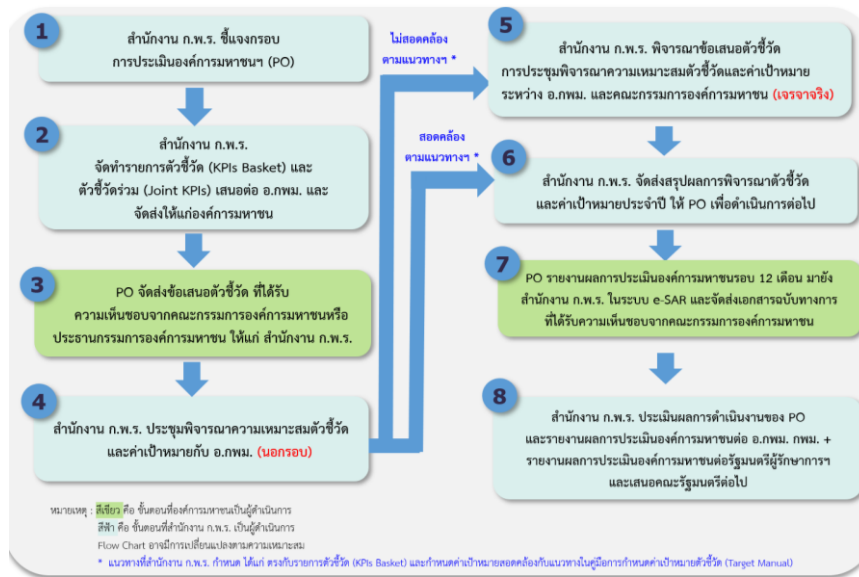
1
สำนักงาน ก.พ.ร. ชี้แจงกรอบการประเมินองค์การมหาชนฯ (PO)

2
สำนักงาน ก.พ.ร. จัดทำรายการตัวชี้วัด (KPIs Basket) และตัวชี้วัดร่วม (Joint KPIs) เสนอต่อ อ.กพม. และจัดส่งให้แก่องค์การมหาชน

3
PO จัดส่งข้อเสนอตัวชี้วัด ที่ได้รับความเห็นชอบจากคณะกรรมการองค์การมหาชนหรือประธานกรรมการองค์การมหาชน ให้แก่ สำนักงาน ก.พ.ร.

4
สำนักงาน ก.พ.ร. ประชุมพิจารณาความเหมาะสมตัวชี้วัดและค่าเป้าหมายกับ อ.กพม. (นอกรอบ)

ไม่สอดคล้องตามแนวทางฯ *

สอดคล้องตามแนวทางฯ *

5
สำนักงาน ก.พ.ร. พิจารณาข้อเสนอตัวชี้วัด การประชุมพิจารณาความเหมาะสมตัวชี้วัดและค่าเป้าหมาย ระหว่าง อ.กพม. และคณะกรรมการองค์การมหาชน (เจรจาจริง)

6
สำนักงาน ก.พ.ร. จัดส่งสรุปผลการพิจารณาตัวชี้วัดและค่าเป้าหมายประจำปี ให้ PO เพื่อดำเนินการต่อไป

7
PO รายงานผลการประเมินองค์การมหาชนรอบ 12 เดือน มายังสำนักงาน ก.พ.ร. ในระบบ e-SAR และจัดส่งเอกสารฉบับทางการที่ได้รับความเห็นชอบจากคณะกรรมการองค์การมหาชน

8
สำนักงาน ก.พ.ร. ประเมินผลการดำเนินงานของ PO และรายงานผลการประเมินองค์การมหาชนต่อ อ.กพม. กพม. + รายงานผลการประเมินองค์การมหาชนต่อรัฐมนตรีผู้รักษาการฯ และเสนอคณะรัฐมนตรีต่อไป

หมายเหตุ : สีเขียว คือ ขั้นตอนที่องค์การมหาชนเป็นผู้ดำเนินการ
สีฟ้า คือ ขั้นตอนที่สำนักงาน ก.พ.ร. เป็นผู้ดำเนินการ
Flow Chart อาจมีการเปลี่ยนแปลงตามความเหมาะสม
* แนวทางที่สำนักงาน ก.พ.ร. กำหนด ได้แก่ ตรงกับรายการตัวชี้วัด (KPIs Basket) และกำหนดค่าเป้าหมายสอดคล้องกับแนวทางในคู่มือการกำหนดค่าเป้าหมายตัวชี้วัด (Target Manual)